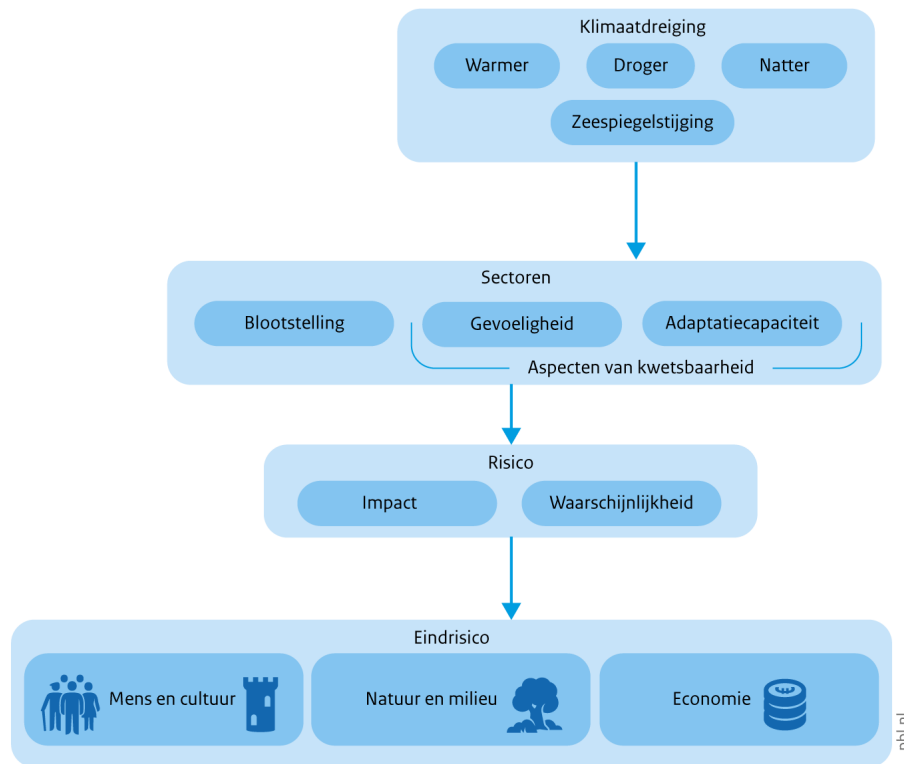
Klimaatdreiging

Warmer

Droger

Natter

Zeespiegelstijging

Sectoren

Blootstelling

Gevoeligheid

Adaptatiecapaciteit

Aspecten van kwetsbaarheid

Risico

Impact

Waarschijnlijkheid

Eindrisico

Mens en cultuur

Natuur en milieu

Economie

pbl.nl